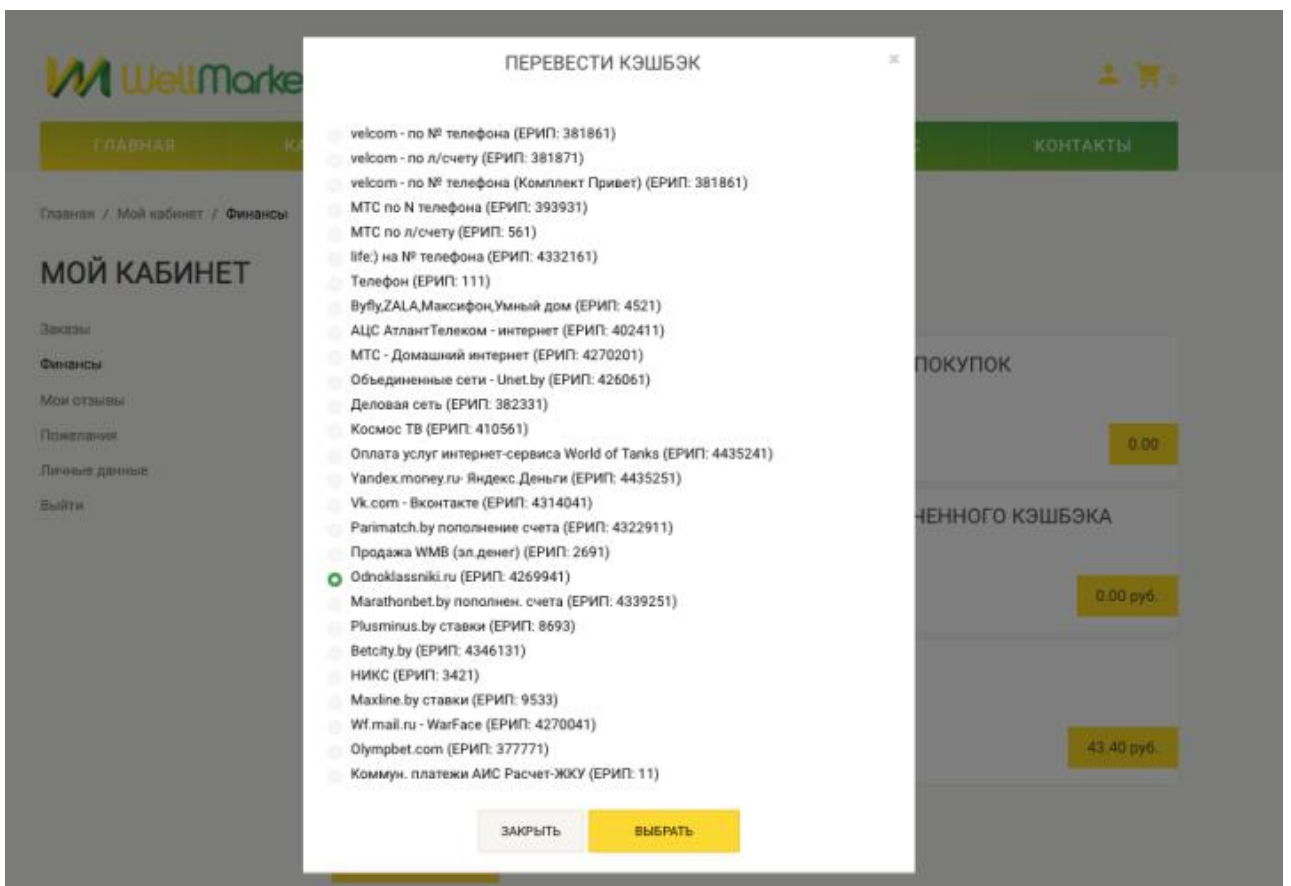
WellMarke

ГЛАВНАЯ КА

КОНТАКТЫ

Главная / Мой кабинет / Финансы

МОЙ КАБИНЕТ

Заказы
Финансы
Мои отзывы
Пожелания
Личные данные
Выйти

ПОКУПОК

0.00

НЕННОГО КЭШБЭКА

0.00 руб.

43.40 руб.

ПЕРЕВЕСТИ КЭШБЭК

×

velcom - по № телефона (ЕРИП: 381861)
velcom - по л/счету (ЕРИП: 381871)
velcom - по № телефона (Комплект Привет) (ЕРИП: 381861)
МТС по N телефона (ЕРИП: 393931)
МТС по л/счету (ЕРИП: 561)
life:) на № телефона (ЕРИП: 4332161)
Телефон (ЕРИП: 111)
Byfly,ZALA,Максифон,Умный дом (ЕРИП: 4521)
АЦС АтлантТелеком - интернет (ЕРИП: 402411)
МТС - Домашний интернет (ЕРИП: 4270201)
Объединенные сети - Unet.by (ЕРИП: 426061)
Деловая сеть (ЕРИП: 382331)
Космос ТВ (ЕРИП: 410561)
Оплата услуг интернет-сервиса World of Tanks (ЕРИП: 4435241)
Yandex.money.ru- Яндекс.Деньги (ЕРИП: 4435251)
Vk.com - Вконтакте (ЕРИП: 4314041)
Parimatch.by пополнение счета (ЕРИП: 4322911)
Продажа WMB (эл.денег) (ЕРИП: 2691)
Odnoklassniki.ru (ЕРИП: 4269941)
Marathonbet.by пополнен. счета (ЕРИП: 4339251)
Plusminus.by ставки (ЕРИП: 8693)
Betcity.by (ЕРИП: 4346131)
НИКС (ЕРИП: 3421)
Maxline.by ставки (ЕРИП: 9533)
Wf.mail.ru - WarFace (ЕРИП: 4270041)
Olympbet.com (ЕРИП: 377771)
Коммун. платежи АИС Расчет-ЖКУ (ЕРИП: 11)

ЗАКРЫТЬ ВЫБРАТЬ